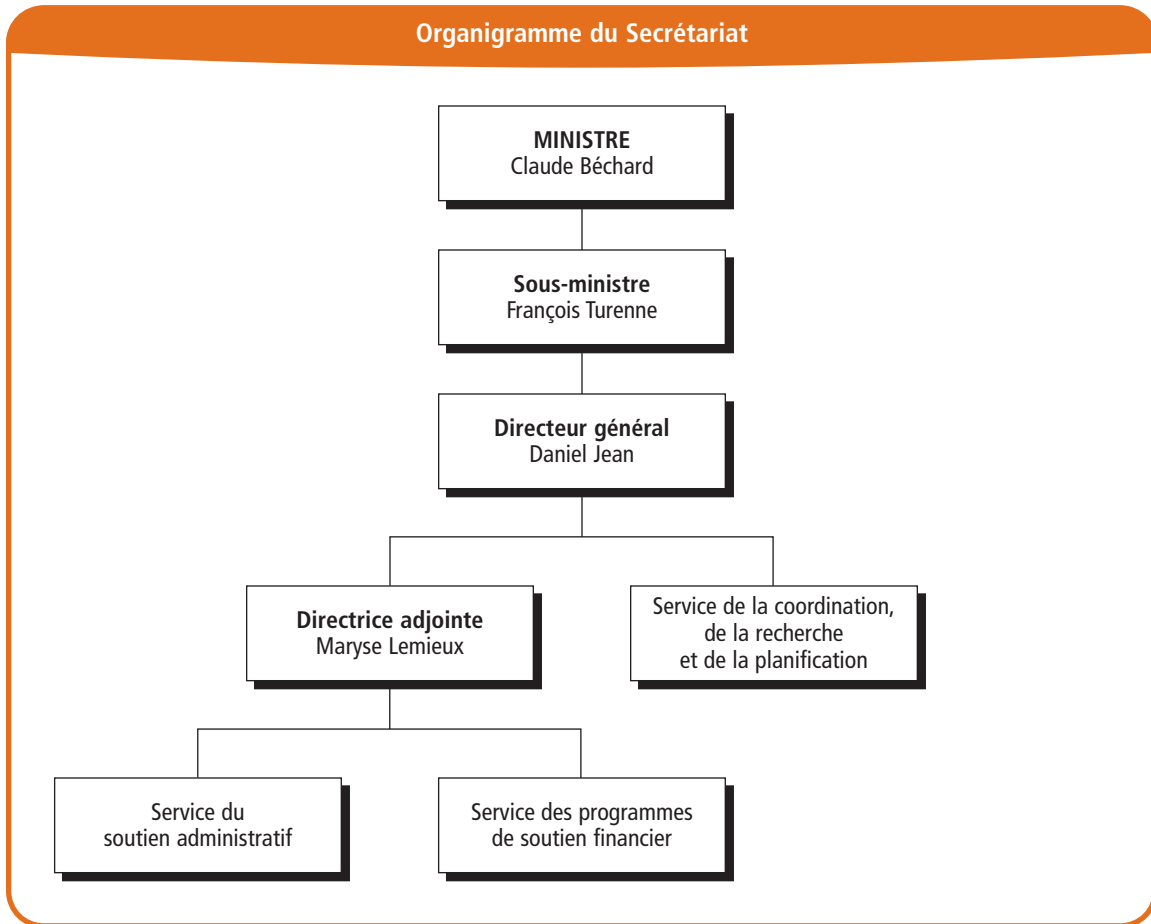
Organigramme du Secrétariat

MINISTRE
Claude Béchard

Sous-ministre
François Turenne

Directeur général
Daniel Jean

Directrice adjointe
Maryse Lemieux

Service de la coordination, de la recherche et de la planification

Service du soutien administratif

Service des programmes de soutien financier